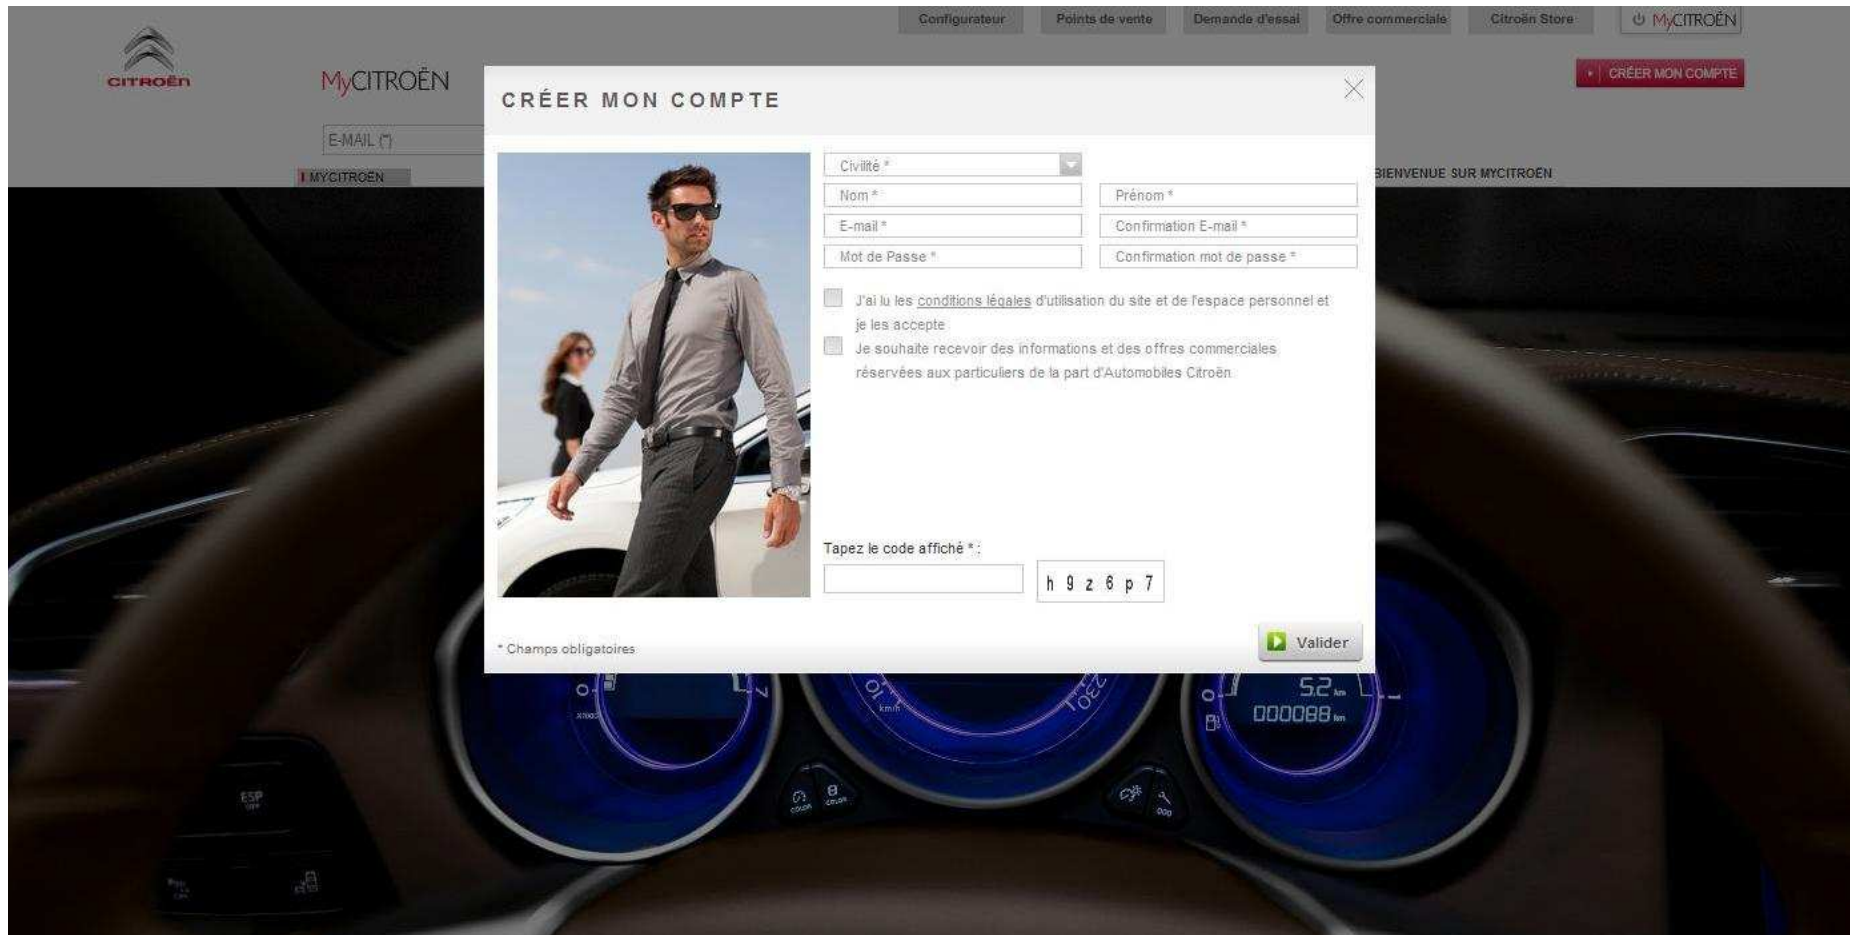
Configurateur Points de vente Demande d'essai Offre commerciale Citroën Store MyCITROËN

CITROËN

MyCITROËN

CRÉER MON COMPTE

E-MAIL (*)

MYCITROËN

BIENVENUE SUR MYCITROËN

CRÉER MON COMPTE

Civilité *

Nom *

Prénom *

E-mail *

Confirmation E-mail *

Mot de Passe *

Confirmation mot de passe *

J'ai lu les conditions légales d'utilisation du site et de l'espace personnel et je les accepte

Je souhaite recevoir des informations et des offres commerciales réservées aux particuliers de la part d'Automobiles Citroën

Tapez le code affiché * :

h 9 z 6 p 7

* Champs obligatoires

Valider

5.2

000088

ESP